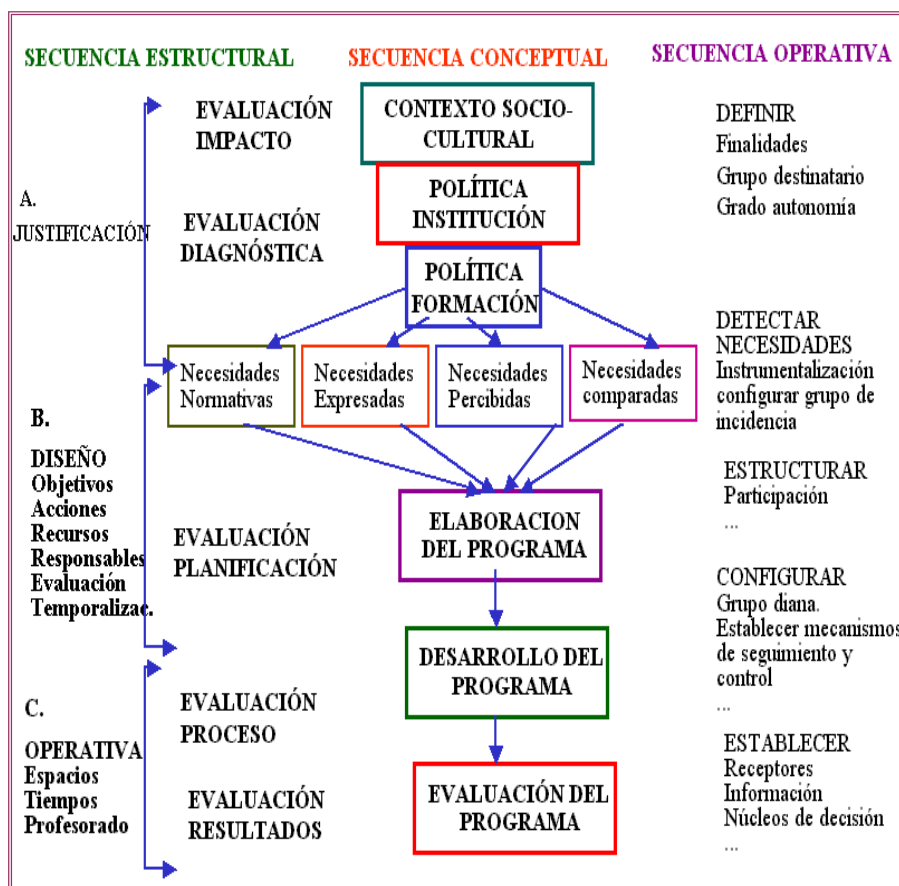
SECUENCIA ESTRUCTURAL

SECUENCIA CONCEPTUAL

SECUENCIA OPERATIVA

EVALUACIÓN IMPACTO

CONTEXTO SOCIO-CULTURAL

DEFINIR
Finalidades
Grupo destinatario
Grado autonomía

A.
JUSTIFICACIÓN

POLÍTICA INSTITUCIÓN

EVALUACIÓN DIAGNÓSTICA

POLÍTICA FORMACIÓN

DETECTAR NECESIDADES
Instrumentalización configurar grupo de incidencia

Necesidades Normativas

Necesidades Expresadas

Necesidades Percibidas

Necesidades comparadas

B.

DISEÑO
Objetivos
Acciones
Recursos
Responsables
Evaluación
Temporalizac.

ESTRUCTURAR
Participación
...

EVALUACIÓN PLANIFICACIÓN

ELABORACION DEL PROGRAMA

CONFIGURAR
Grupo diana.
Establecer mecanismos de seguimiento y control
...

DESARROLLO DEL PROGRAMA

C.

EVALUACIÓN PROCESO

OPERATIVA
Espacios
Tiempos
Profesorado

EVALUACIÓN RESULTADOS

EVALUACIÓN DEL PROGRAMA

ESTABLECER
Receptores
Información
Núcleos de decisión
...